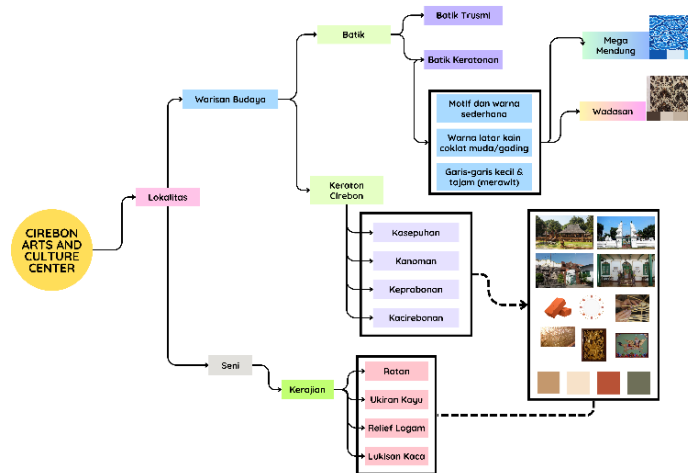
CIREBON ARTS AND CULTURE CENTER

Lokalitas

Warisan Budaya

Batik

Batik Trusmi

Batik Keratonan

Mega Mendung

Wadasan

Motif dan warna sederhana

Warna latar kain coklat muda/gading

Garis-garis kecil & tajam (merawit)

Keraton Cirebon

Kasepuhan

Kanoman

Keprabonan

Kacirebonan

Seni

Kerajian

Rotan

Ukiran Kayu

Relief Logam

Lukisan Kaca